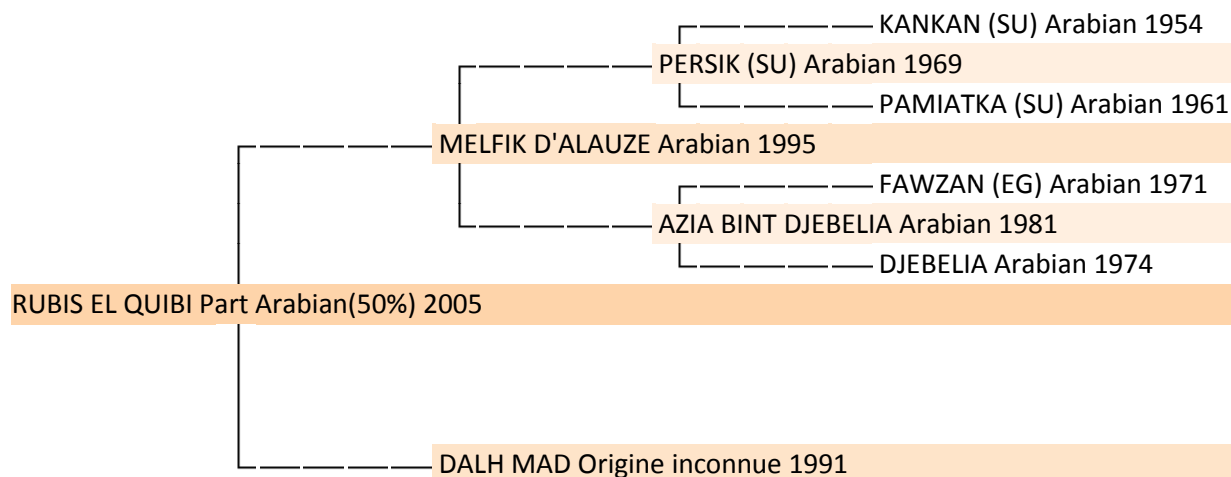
KANKAN (SU) Arabian 1954
PERSIK (SU) Arabian 1969
PAMIATKA (SU) Arabian 1961
MELFIK D'ALAUZE Arabian 1995
FAWZAN (EG) Arabian 1971
AZIA BINT DJEBELIA Arabian 1981
DJEBELIA Arabian 1974
RUBIS EL QUIBI Part Arabian(50%) 2005
DALH MAD Origine inconnue 1991